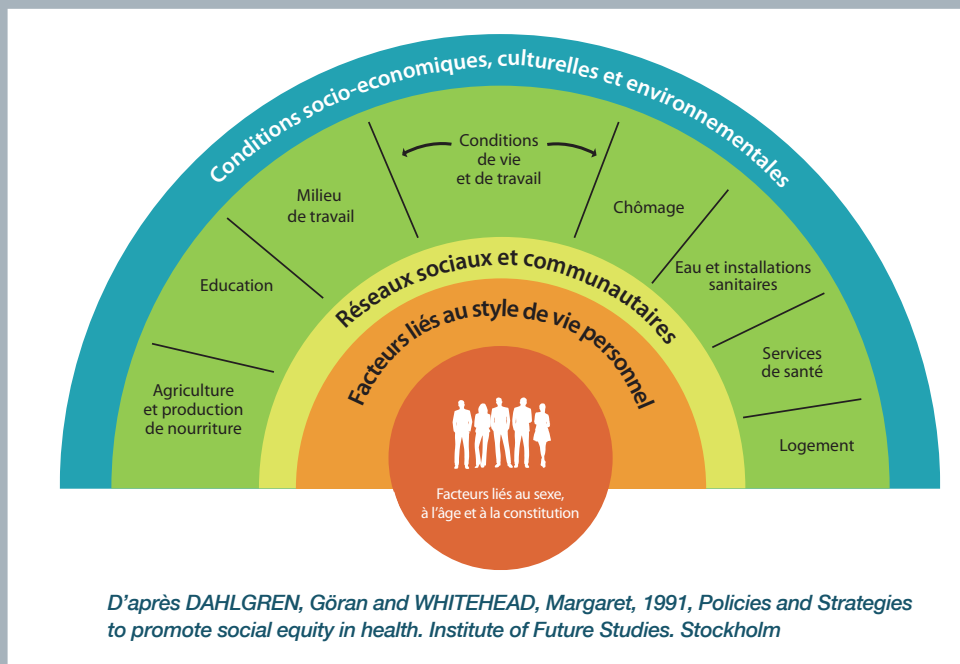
Conditions socio-economiques, culturelles et environnementales

Conditions de vie et de travail

Milieu de travail

Chômage

Education

Eau et installations sanitaires

Agriculture et production de nourriture

Services de santé

Logement

Réseaux sociaux et communautaires

Facteurs liés au style de vie personnel

Facteurs liés au sexe, à l'âge et à la constitution

D'après DAHLGREN, Göran and WHITEHEAD, Margaret, 1991, Policies and Strategies to promote social equity in health. Institute of Future Studies. Stockholm